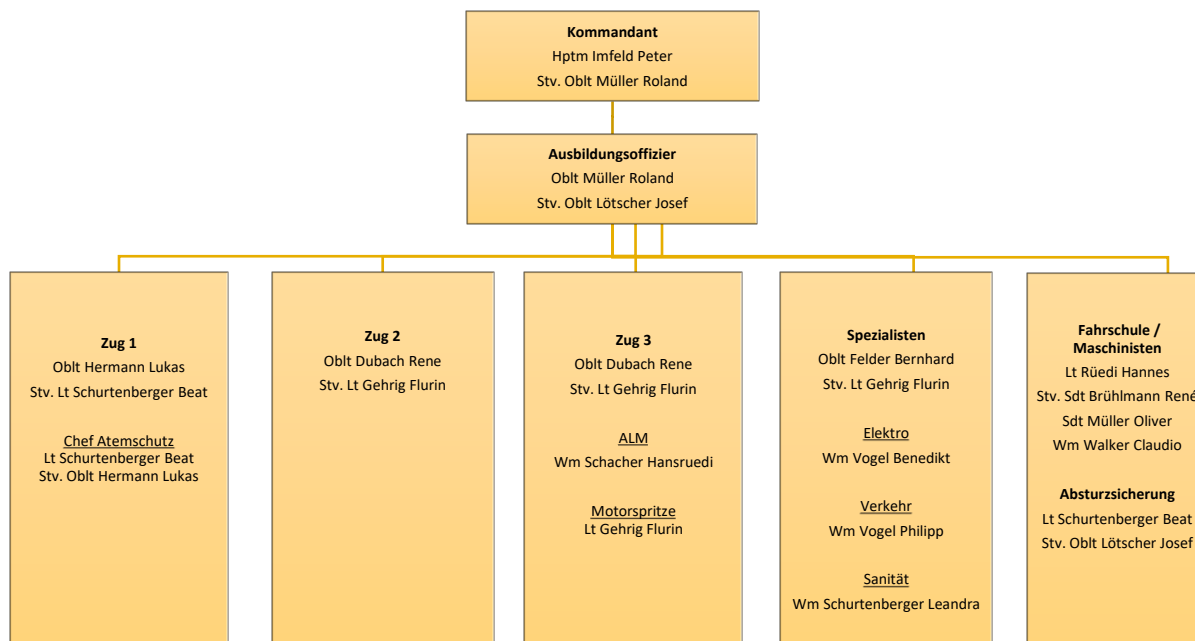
Kommandant
Hptm Imfeld Peter
Stv. Oblt Müller Roland

Ausbildungsoffizier
Oblt Müller Roland
Stv. Oblt Lötscher Josef

Zug 1
Oblt Hermann Lukas
Stv. Lt Schurtenberger Beat

Chef Atemschutz
Lt Schurtenberger Beat
Stv. Oblt Hermann Lukas

Zug 2
Oblt Dubach Rene
Stv. Lt Gehrig Flurin

Zug 3
Oblt Dubach Rene
Stv. Lt Gehrig Flurin

ALM
Wm Schacher Hansruedi

Motorspritze
Lt Gehrig Flurin

Spezialisten
Oblt Felder Bernhard
Stv. Lt Gehrig Flurin

Elektro
Wm Vogel Benedikt

Verkehr
Wm Vogel Philipp

Sanität
Wm Schurtenberger Leandra

Fahrschule / Maschinisten
Lt Rüedi Hannes
Stv. Sdt Brühlmann René
Sdt Müller Oliver
Wm Walker Claudio

Absturzsicherung
Lt Schurtenberger Beat
Stv. Oblt Lötscher Josef